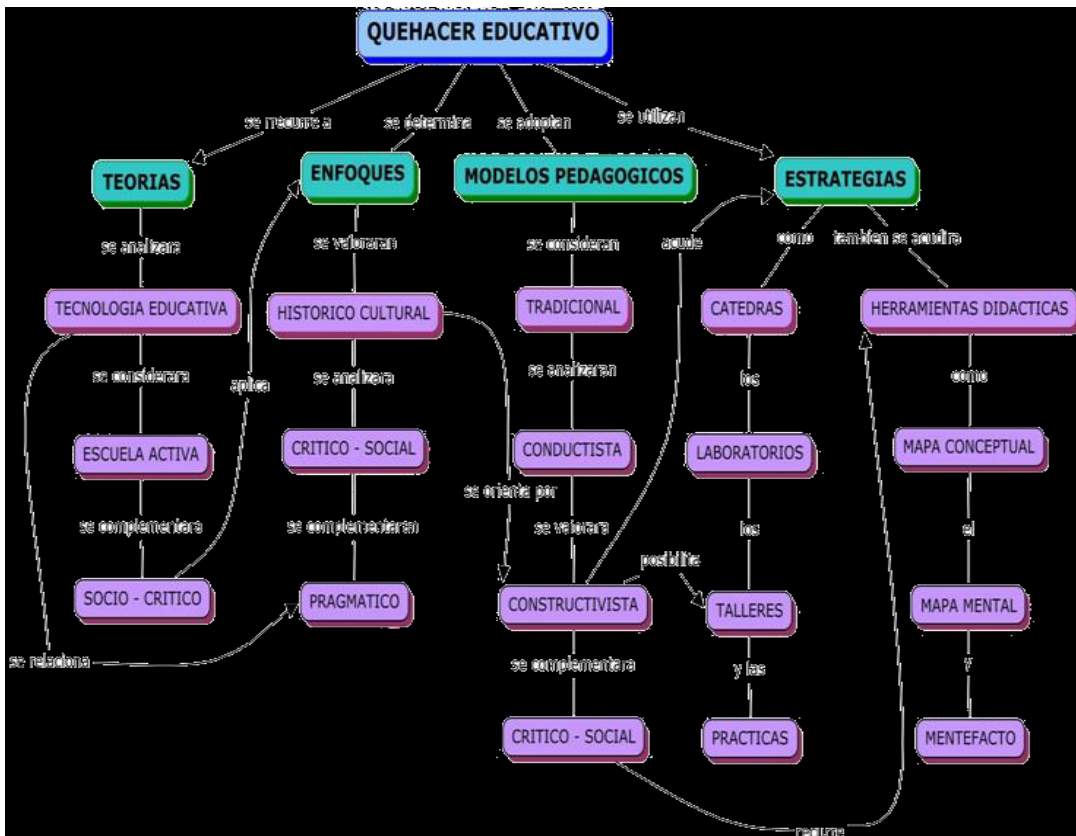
QUEHACER EDUCATIVO

se recurre a
se determina
se adoptan
se utilizan

TEORIAS

ENFOQUES

MODELOS PEDAGOGICOS

ESTRATEGIAS

se analizara

TECNOLOGIA EDUCATIVA

se considerara

ESCUELA ACTIVA

se complementara

SOCIO - CRITICO

aplica

se valoraran

HISTORICO CULTURAL

se analizara

CRITICO - SOCIAL

se complementaran

PRAGMATICO

se relaciona

se consideran

TRADICIONAL

se analizaran

CONDUCTISTA

se orienta por

se valorara

CONSTRUCTIVISTA

se complementara

CRITICO - SOCIAL

acude

posibilita

como

CATEDRAS

los

LABORATORIOS

los

TALLERES

y las

PRACTICAS

tambien se acudira

HERRAMIENTAS DIDACTICAS

como

MAPA CONCEPTUAL

el

MAPA MENTAL

y

MENTEFACTO

recurre